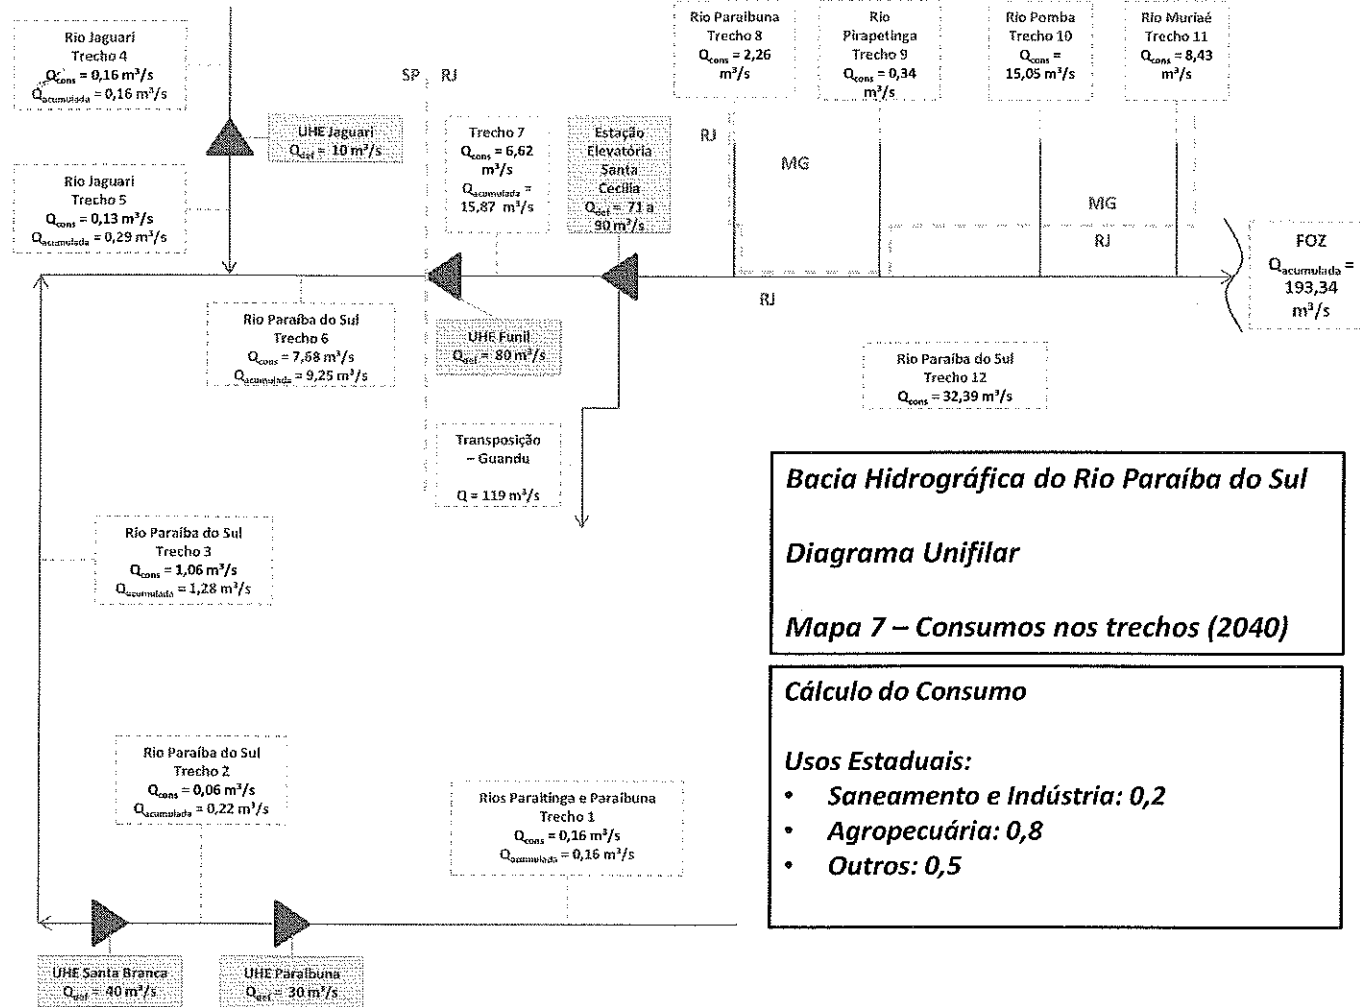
Rio Jaguari
Trecho 4
$Q_{cons}$ = 0,16 m³/s
$Q_{acumulada}$ = 0,16 m³/s

SP RJ

Rio Paraibuna
Trecho 8
$Q_{cons}$ = 2,26 m³/s

Rio Pirapetinga
Trecho 9
$Q_{cons}$ = 0,34 m³/s

Rio Pomba
Trecho 10
$Q_{cons}$ = 15,05 m³/s

Rio Muriaé
Trecho 11
$Q_{cons}$ = 8,43 m³/s

UHE Jaguari
$Q_{def}$ = 10 m³/s

Trecho 7
$Q_{cons}$ = 6,62 m³/s
$Q_{acumulada}$ = 15,87 m³/s

Estação Elevatória Santa Cecília
$Q_{def}$ = 71 a 90 m³/s

RJ

MG

MG

RJ

Rio Jaguari
Trecho 5
$Q_{cons}$ = 0,13 m³/s
$Q_{acumulada}$ = 0,29 m³/s

FOZ
$Q_{acumulada}$ = 193,34 m³/s

RJ

Rio Paraíba do Sul
Trecho 6
$Q_{cons}$ = 7,68 m³/s
$Q_{acumulada}$ = 9,25 m³/s

UHE Funil
$Q_{def}$ = 80 m³/s

Rio Paraíba do Sul
Trecho 12
$Q_{cons}$ = 32,39 m³/s

Transposição – Guandu
Q = 119 m³/s

Bacia Hidrográfica do Rio Paraíba do Sul

Diagrama Unifilar

Mapa 7 – Consumos nos trechos (2040)

Rio Paraíba do Sul
Trecho 3
$Q_{cons}$ = 1,06 m³/s
$Q_{acumulada}$ = 1,28 m³/s

Cálculo do Consumo

Usos Estaduais:
• Saneamento e Indústria: 0,2
• Agropecuária: 0,8
• Outros: 0,5

Rio Paraíba do Sul
Trecho 2
$Q_{cons}$ = 0,06 m³/s
$Q_{acumulada}$ = 0,22 m³/s

Rios Paraitinga e Paraibuna
Trecho 1
$Q_{cons}$ = 0,16 m³/s
$Q_{acumulada}$ = 0,16 m³/s

UHE Santa Branca
$Q_{def}$ = 40 m³/s

UHE Paraibuna
$Q_{def}$ = 30 m³/s